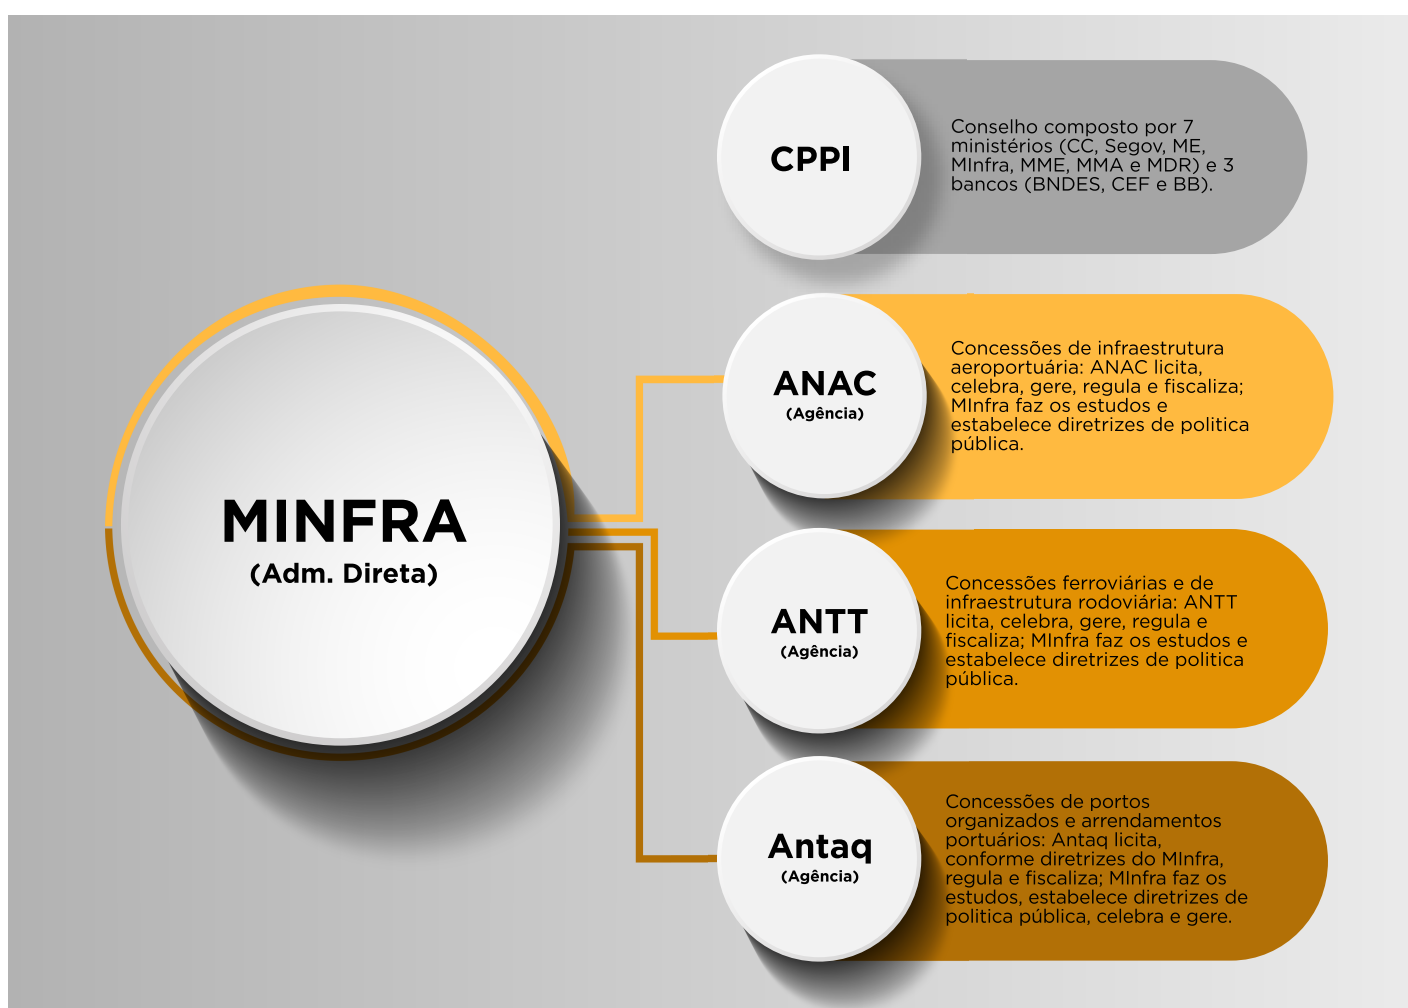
MINFRA
(Adm. Direta)

CPPI

Conselho composto por 7 ministérios (CC, Segov, ME, MInfra, MME, MMA e MDR) e 3 bancos (BNDES, CEF e BB).

ANAC
(Agência)

Concessões de infraestrutura aeroportuária: ANAC licita, celebra, gere, regula e fiscaliza; MInfra faz os estudos e estabelece diretrizes de politica pública.

ANTT
(Agência)

Concessões ferroviárias e de infraestrutura rodoviária: ANTT licita, celebra, gere, regula e fiscaliza; MInfra faz os estudos e estabelece diretrizes de politica pública.

Antaq
(Agência)

Concessões de portos organizados e arrendamentos portuários: Antaq licita, conforme diretrizes do MInfra, regula e fiscaliza; MInfra faz os estudos, estabelece diretrizes de politica pública, celebra e gere.